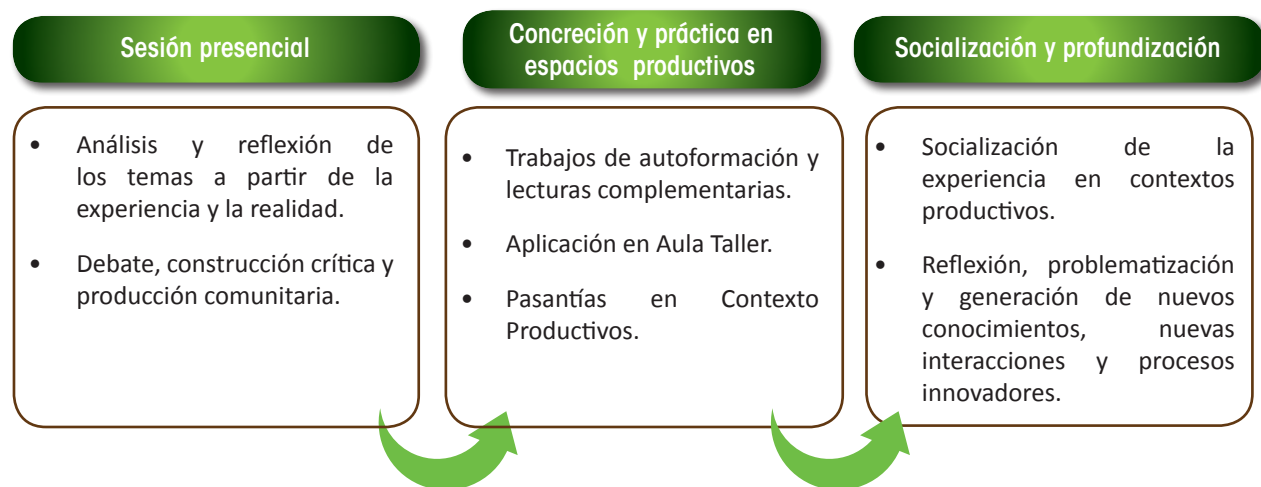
Sesión presencial

• Análisis y reflexión de los temas a partir de la experiencia y la realidad.

• Debate, construcción crítica y producción comunitaria.

Concreción y práctica en espacios productivos

• Trabajos de autoformación y lecturas complementarias.

• Aplicación en Aula Taller.

• Pasantías en Contexto Productivos.

Socialización y profundización

• Socialización de la experiencia en contextos productivos.

• Reflexión, problematización y generación de nuevos conocimientos, nuevas interacciones y procesos innovadores.